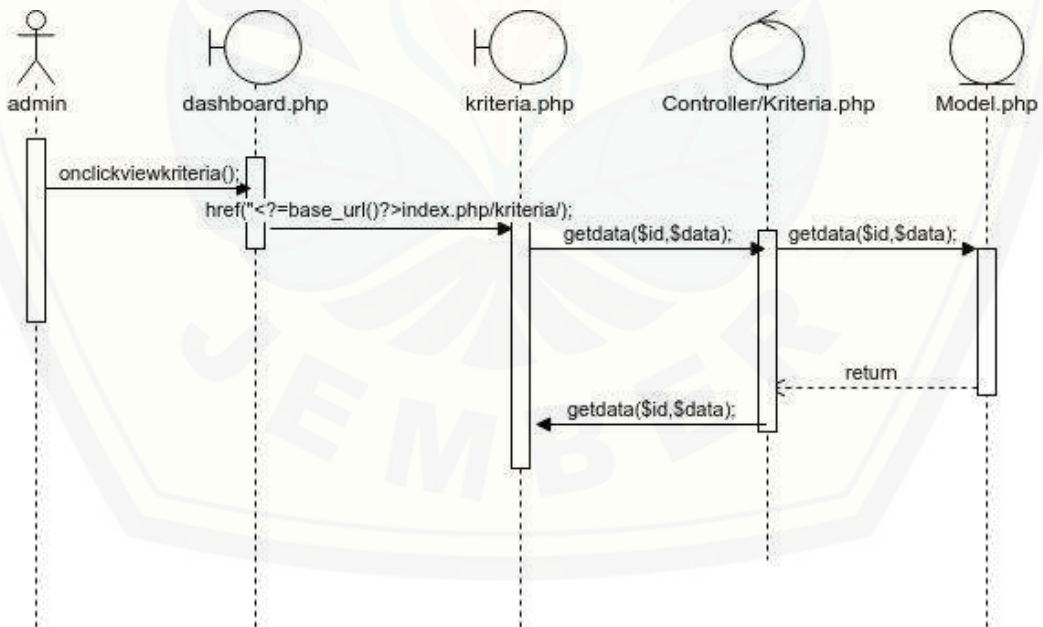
admin
dashboard.php
kriteria.php
Controller/Kriteria.php
Model.php

onclickviewkriteria();
href("<?=base_url()?>index.php/kriteria/);
getdata($id,$data);
getdata($id,$data);
return
getdata($id,$data);